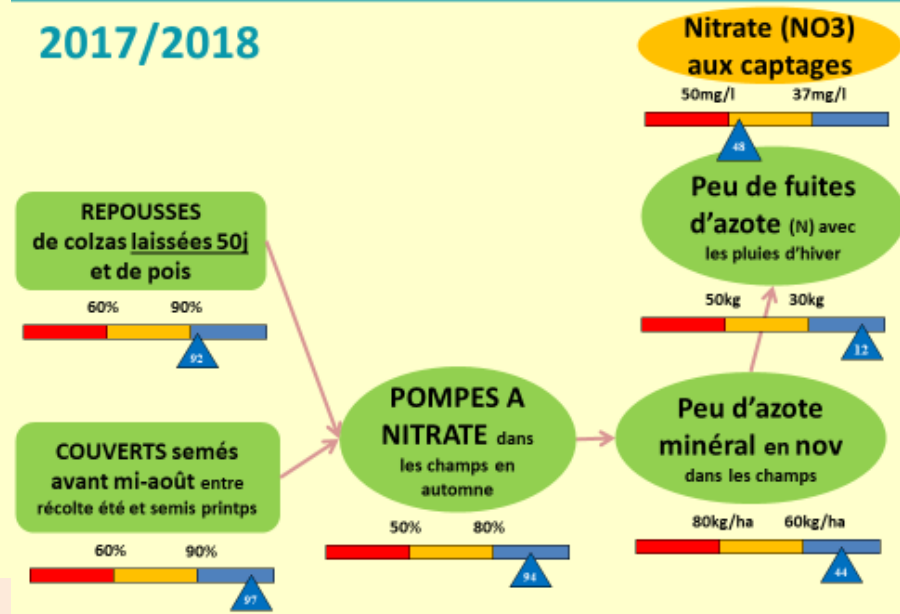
2017/2018

Nitrate (NO3) aux captages

50mg/l 37mg/l

48

Peu de fuites d'azote (N) avec les pluies d'hiver

50kg 30kg

12

REPOUSSES de colzas laissées 50j et de pois

60% 90%

92

POMPES A NITRATE dans les champs en automne

Peu d'azote minéral en nov dans les champs

COUVERTS semés avant mi-août entre récolte été et semis printps

50% 80%

94

80kg/ha 60kg/ha

44

60% 90%

97